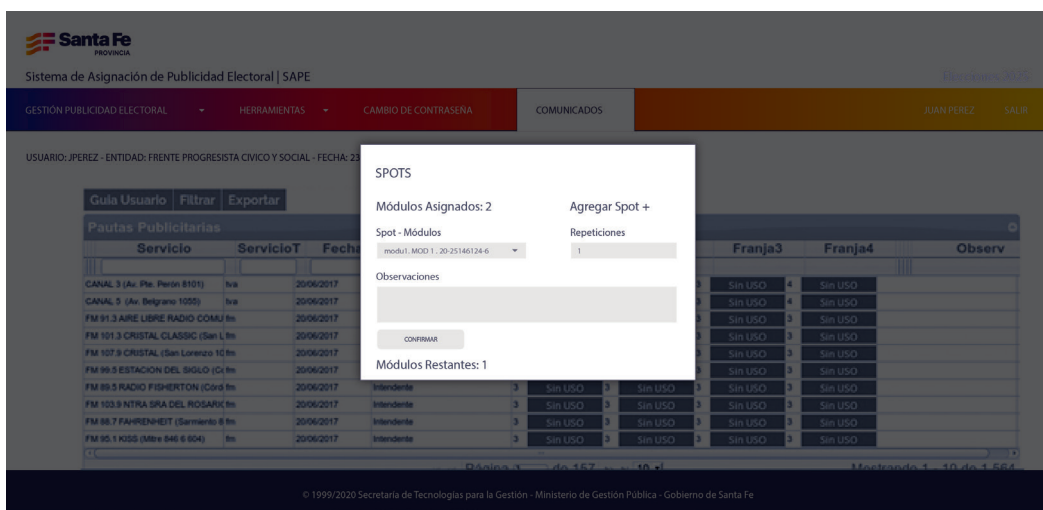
Santa Fe
PROVINCIA

Sistema de Asignación de Publicidad Electoral | SAPE

Elecciones 2020

GESTIÓN PUBLICIDAD ELECTORAL HERRAMIENTAS CAMBIO DE CONTRASEÑA COMUNICADOS JUAN PEREZ SALIR

USUARIO: JPEREZ - ENTIDAD: FRENTE PROGRESISTA CIVICO Y SOCIAL - FECHA: 23

Guia Usuario | Filtrar | Exportar

Pautas Publicitarias

| Servicio | ServicioT | Fecha | | | | | | Franja3 | | Franja4 | Observ |
|---|---|---|---|---|---|---|---|---|---|---|---|
| CANAL 3 (Av. Pte. Peron 8101) | tva | 20/06/2017 | | | | | | Sin USO | 4 | Sin USO | |
| CANAL 5 (Av. Belgrano 1055) | tva | 20/06/2017 | | | | | | Sin USO | 4 | Sin USO | |
| FM 91.3 AIRE LIBRE RADIO COMU | fm | 20/06/2017 | | | | | | Sin USO | 3 | Sin USO | |
| FM 101.3 CRISTAL CLASSIC (San L | fm | 20/06/2017 | | | | | | Sin USO | 3 | Sin USO | |
| FM 107.9 CRISTAL (San Lorenzo 10 | fm | 20/06/2017 | | | | | | Sin USO | 3 | Sin USO | |
| FM 99.5 ESTACION DEL SIGLO (Co | fm | 20/06/2017 | | | | | | Sin USO | 3 | Sin USO | |
| FM 89.5 RADIO FISHERTON (Córd | fm | 20/06/2017 | Intendente | 3 | Sin USO | 3 | Sin USO | Sin USO | 3 | Sin USO | |
| FM 103.9 NTRA SRA DEL ROSARIO | fm | 20/06/2017 | Intendente | 3 | Sin USO | 3 | Sin USO | Sin USO | 3 | Sin USO | |
| FM 88.7 FAHRENHEIT (Sarmiento 8 | fm | 20/06/2017 | Intendente | 3 | Sin USO | 3 | Sin USO | Sin USO | 3 | Sin USO | |
| FM 95.1 KISS (Mitre 846 6 604) | fm | 20/06/2017 | Intendente | 3 | Sin USO | 3 | Sin USO | Sin USO | 3 | Sin USO | |

Página 1 de 157 10

Mostrando 1 - 10 de 1.564

SPOTS

Módulos Asignados: 2

Agregar Spot +

Spot - Módulos
modu1. MOD 1 . 20-25146124-6

Repeticiones
1

Observaciones

CONFIRMAR

Módulos Restantes: 1

© 1999/2020 Secretaría de Tecnologías para la Gestión - Ministerio de Gestión Pública - Gobierno de Santa Fe